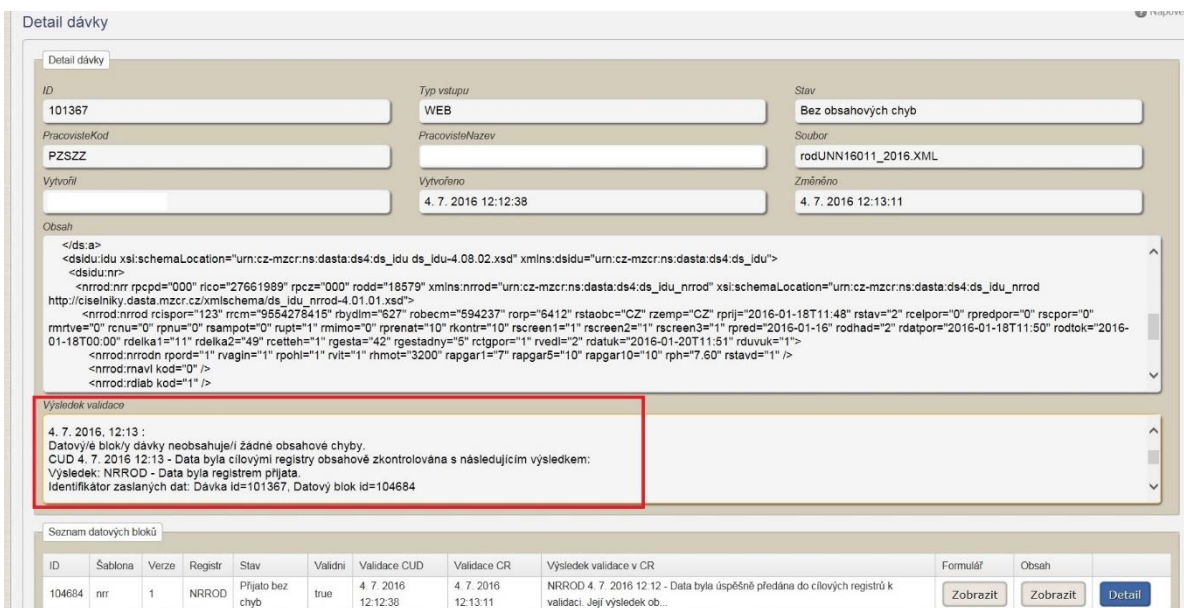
Detail dávky

Nápově

Detail dávky

ID
101367

Typ vstupu
WEB

Stav
Bez obsahových chyb

PracovisteKod
PZSZZ

PracovisteNazev

Soubor
rodUNN16011_2016.XML

Vytvořil

Vytvořeno
4. 7. 2016 12:12:38

Změněno
4. 7. 2016 12:13:11

Obsah

</ds:a>
<dsidu:idu xsi:schemaLocation="urn:cz-mzcr:ns:dasta:ds4:ds_idu ds_idu-4.08.02.xsd" xmlns:dsidu="urn:cz-mzcr:ns:dasta:ds4:ds_idu">
<dsidu:nr>
<nrrod:nrr rpcpd="000" rico="27661989" rpcz="000" rodd="18579" xmlns:nrrod="urn:cz-mzcr:ns:dasta:ds4:ds_idu_nrrod" xsi:schemaLocation="urn:cz-mzcr:ns:dasta:ds4:ds_idu_nrrod http://ciselniky.dasta.mzcr.cz/xmlschema/ds_idu_nrrod-4.01.01.xsd">
<nrrod:nrrod rcispor="123" rrcm="9554278415" rbydlm="627" robecm="594237" rorp="6412" rstaobc="CZ" rzemp="CZ" rprij="2016-01-18T11:48" rstav="2" rcelpor="0" rpredpor="0" rscpor="0" rmrtve="0" rcnu="0" rpnu="0" rsampot="0" rupt="1" rmimo="0" rprenat="10" rkontr="10" rscreen1="1" rscreen2="1" rscreen3="1" rpred="2016-01-16" rodhad="2" rdatpor="2016-01-18T11:50" rodtok="2016-01-18T00:00" rdelka1="11" rdelka2="49" rcetteh="1" rgesta="42" rgestadny="5" rctgpor="1" rvedl="2" rdatuk="2016-01-20T11:51" rduvuk="1">
<nrrod:nrrodn rpord="1" rvagin="1" rpohl="1" rvit="1" rhmot="3200" rapgar1="7" rapgar5="10" rapgar10="10" rph="7.60" rstavd="1" />
<nrrod:rnavl kod="0" />
<nrrod:rdiab kod="1" />

Výsledek validace

4. 7. 2016, 12:13 :
Datový/é blok/y dávky neobsahuje/i žádné obsahové chyby.
CUD 4. 7. 2016 12:13 - Data byla cílovými registry obsahově zkontrolována s následujícím výsledkem:
Výsledek: NRROD - Data byla registrem přijata.
Identifikátor zaslaných dat: Dávka id=101367, Datový blok id=104684

Seznam datových bloků

| ID | Šablona | Verze | Registr | Stav | Validni | Validace CUD | Validace CR | Výsledek validace v CR | Formulář | Obsah | |
|---|---|---|---|---|---|---|---|---|---|---|---|
| 104684 | nrr | 1 | NRROD | Přijato bez chyb | true | 4. 7. 2016 12:12:38 | 4. 7. 2016 12:13:11 | NRROD 4. 7. 2016 12:12 - Data byla úspěšně předána do cílových registrů k validaci. Její výsledek ob... | Zobrazit | Zobrazit | Detail |